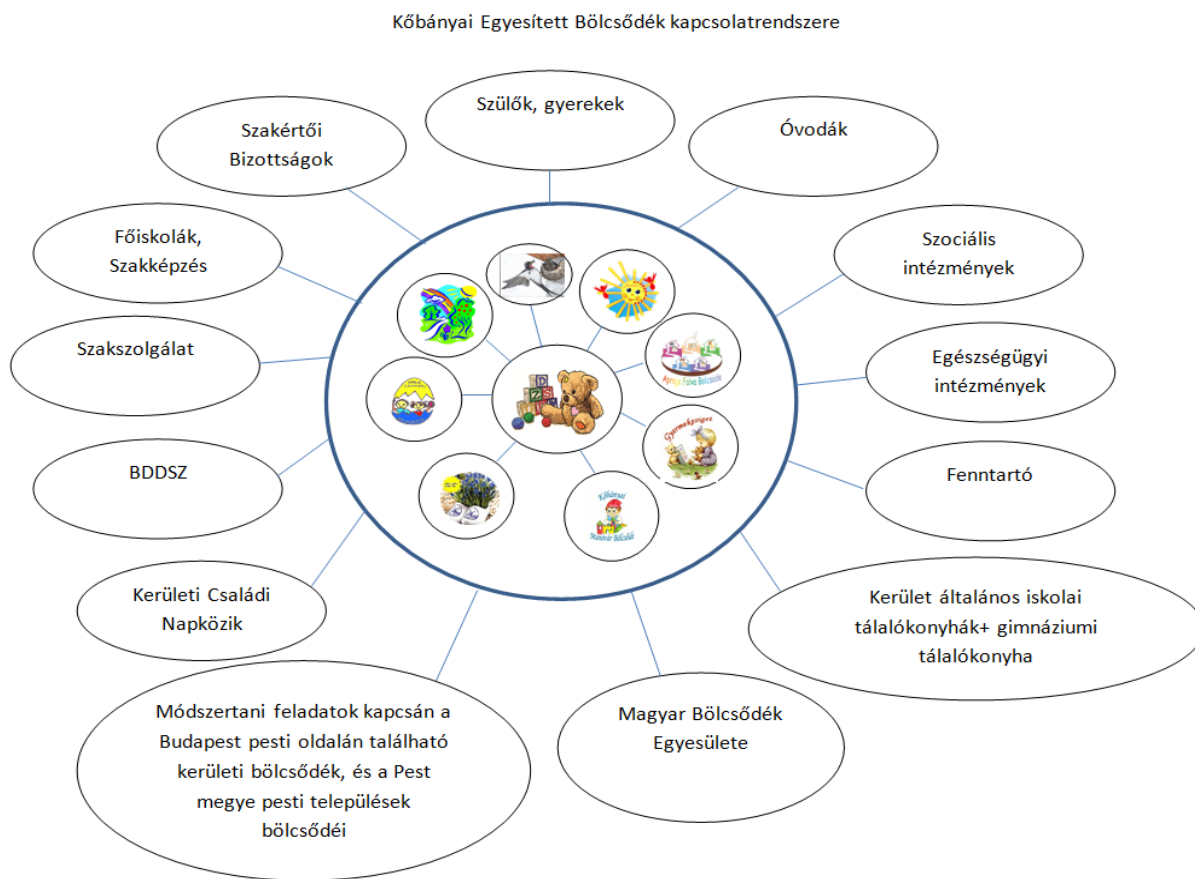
Kőbányai Egyesített Bölcsődék kapcsolatrendszere

Szülők, gyerekek

Szakértői Bizottságok

Óvodák

Főiskolák, Szakképzés

Szociális intézmények

Szakszolgálat

Egészségügyi intézmények

BDDSZ

Fenntartó

Kerületi Családi Napközik

Kerület általános iskolai tálalókonyhák+ gimnáziumi tálalókonyha

Módszertani feladatok kapcsán a Budapest pesti oldalán található kerületi bölcsődék, és a Pest megye pesti települések bölcsődéi

Magyar Bölcsődék Egyesülete

Kőbányai Bölcsőde

Gyermekkert

Kőbányai Manóvár Bölcsőde